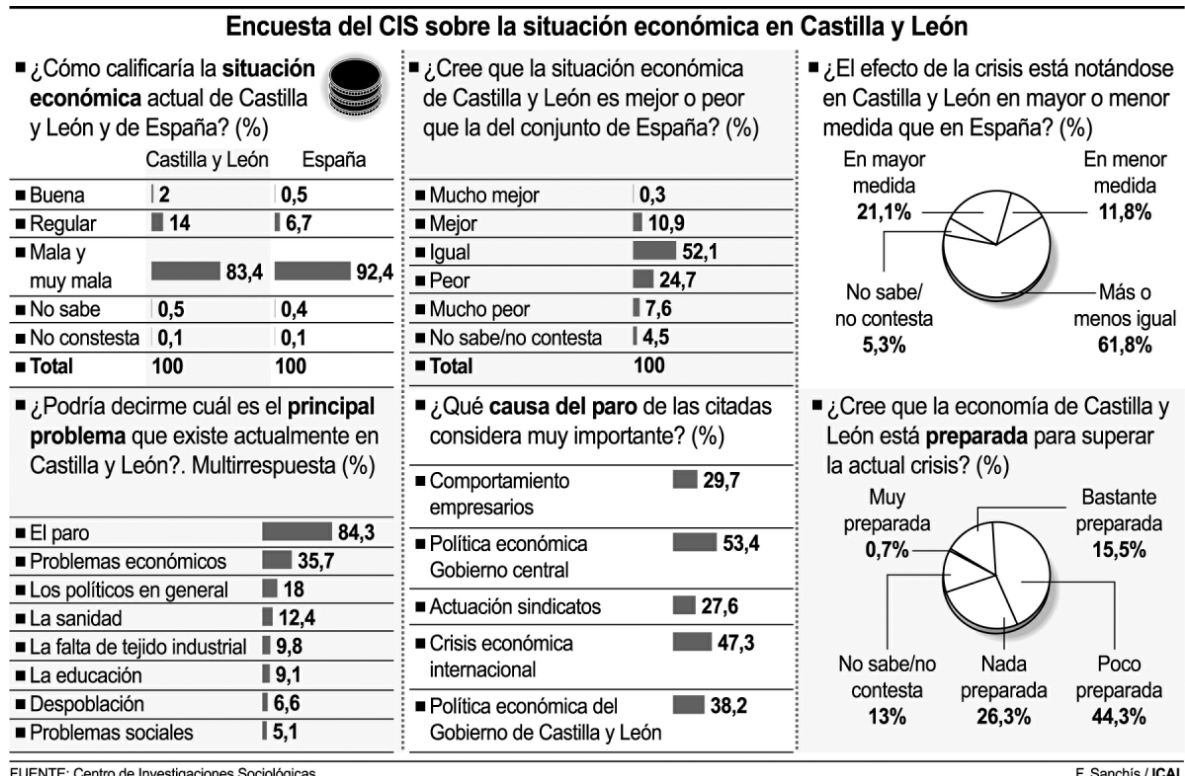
Encuesta del CIS sobre la situación económica en Castilla y León

■ ¿Cómo calificaría la **situación económica** actual de Castilla y León y de España? (%)

| | Castilla y León | España |
|---|---|---|
| ■ Buena | 2 | 0,5 |
| ■ Regular | 14 | 6,7 |
| ■ Mala y muy mala | 83,4 | 92,4 |
| ■ No sabe | 0,5 | 0,4 |
| ■ No constesta | 0,1 | 0,1 |
| ■ Total | 100 | 100 |

■ ¿Cree que la situación económica de Castilla y León es mejor o peor que la del conjunto de España? (%)

| | |
|---|---|
| ■ Mucho mejor | 0,3 |
| ■ Mejor | 10,9 |
| ■ Igual | 52,1 |
| ■ Peor | 24,7 |
| ■ Mucho peor | 7,6 |
| ■ No sabe/no contesta | 4,5 |
| ■ Total | 100 |

■ ¿El efecto de la crisis está notándose en Castilla y León en mayor o menor medida que en España? (%)

En mayor medida 21,1%
En menor medida 11,8%
No sabe/ no contesta 5,3%
Más o menos igual 61,8%

■ ¿Podría decirme cuál es el **principal problema** que existe actualmente en Castilla y León?. Multirrespuesta (%)

| | |
|---|---|
| ■ El paro | 84,3 |
| ■ Problemas económicos | 35,7 |
| ■ Los políticos en general | 18 |
| ■ La sanidad | 12,4 |
| ■ La falta de tejido industrial | 9,8 |
| ■ La educación | 9,1 |
| ■ Despoblación | 6,6 |
| ■ Problemas sociales | 5,1 |

■ ¿Qué **causa del paro** de las citadas considera muy importante? (%)

| | |
|---|---|
| ■ Comportamiento empresarios | 29,7 |
| ■ Política económica Gobierno central | 53,4 |
| ■ Actuación sindicatos | 27,6 |
| ■ Crisis económica internacional | 47,3 |
| ■ Política económica del Gobierno de Castilla y León | 38,2 |

■ ¿Cree que la economía de Castilla y León está **preparada** para superar la actual crisis? (%)

Muy preparada 0,7%
Bastante preparada 15,5%
No sabe/no contesta 13%
Nada preparada 26,3%
Poco preparada 44,3%

FUENTE: Centro de Investigaciones Sociológicas

F. Sanchís / ICAL